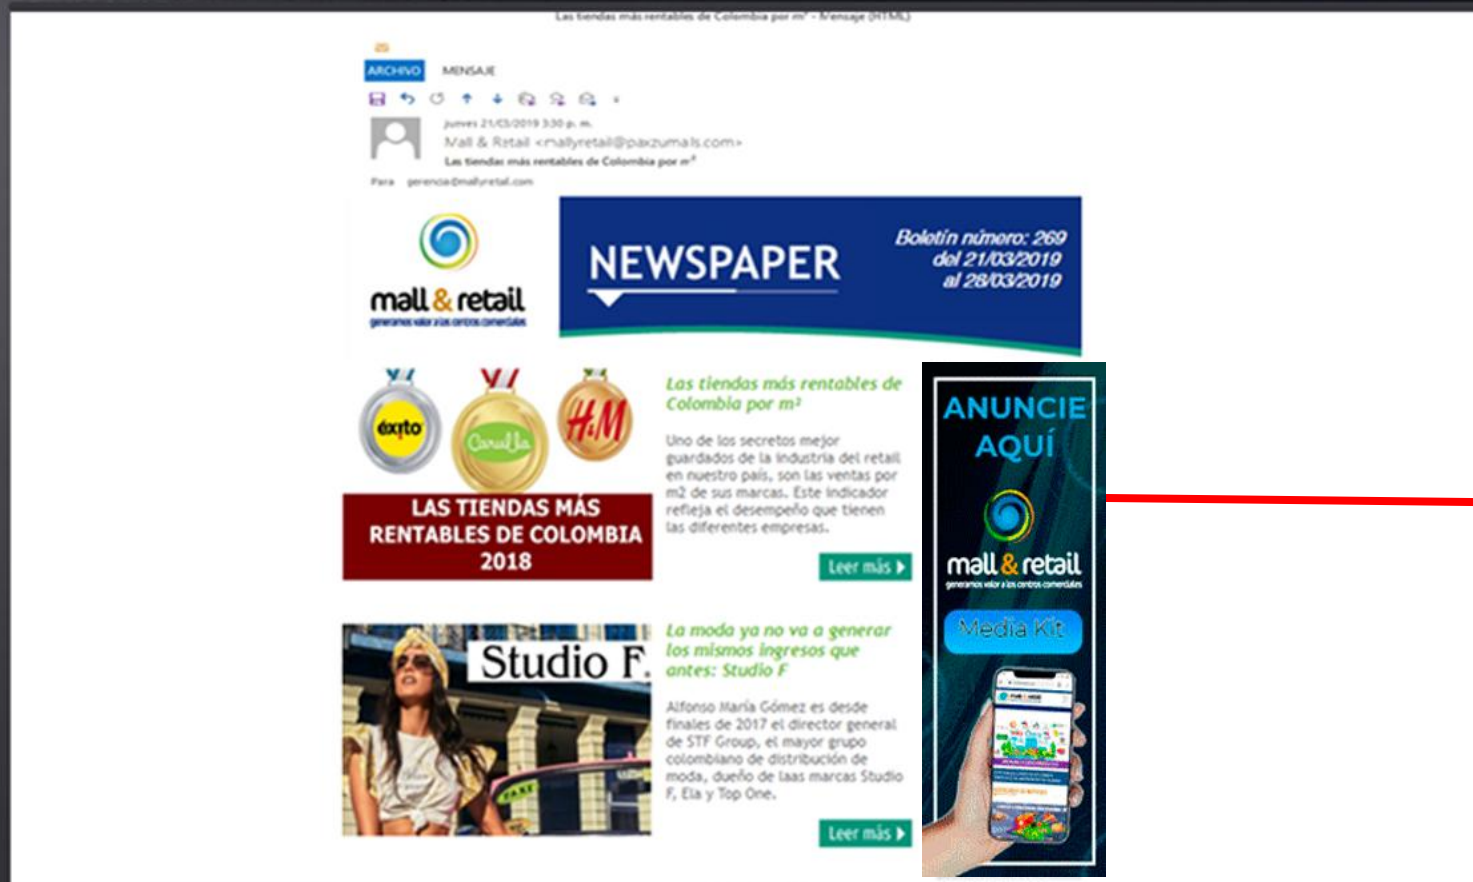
Las tiendas más rentables de Colombia por m² - Mensaje (HTML)

ARCHIVO MENSAJE

jueves 21/03/2019 3:30 p. m.
Mall & Retail <mallyretail@paxzumals.com>
Las tiendas más rentables de Colombia por m²
Para gerencia@mallyretail.com

mall & retail
generamos valor a los centros comerciales

NEWSPAPER

Boletín número: 269
del 21/03/2019
al 28/03/2019

éxito Carulla H&M
LAS TIENDAS MÁS RENTABLES DE COLOMBIA 2018

Las tiendas más rentables de Colombia por m²

Uno de los secretos mejor guardados de la industria del retail en nuestro país, son las ventas por m2 de sus marcas. Este indicador refleja el desempeño que tienen las diferentes empresas.

Leer más

Studio F.

La moda ya no va a generar los mismos ingresos que antes: Studio F

Alfonso María Gómez es desde finales de 2017 el director general de STF Group, el mayor grupo colombiano de distribución de moda, dueño de laas marcas Studio F, Ela y Top One.

Leer más

ANUNCIE AQUÍ

mall & retail
generamos valor a los centros comerciales

Media Kit